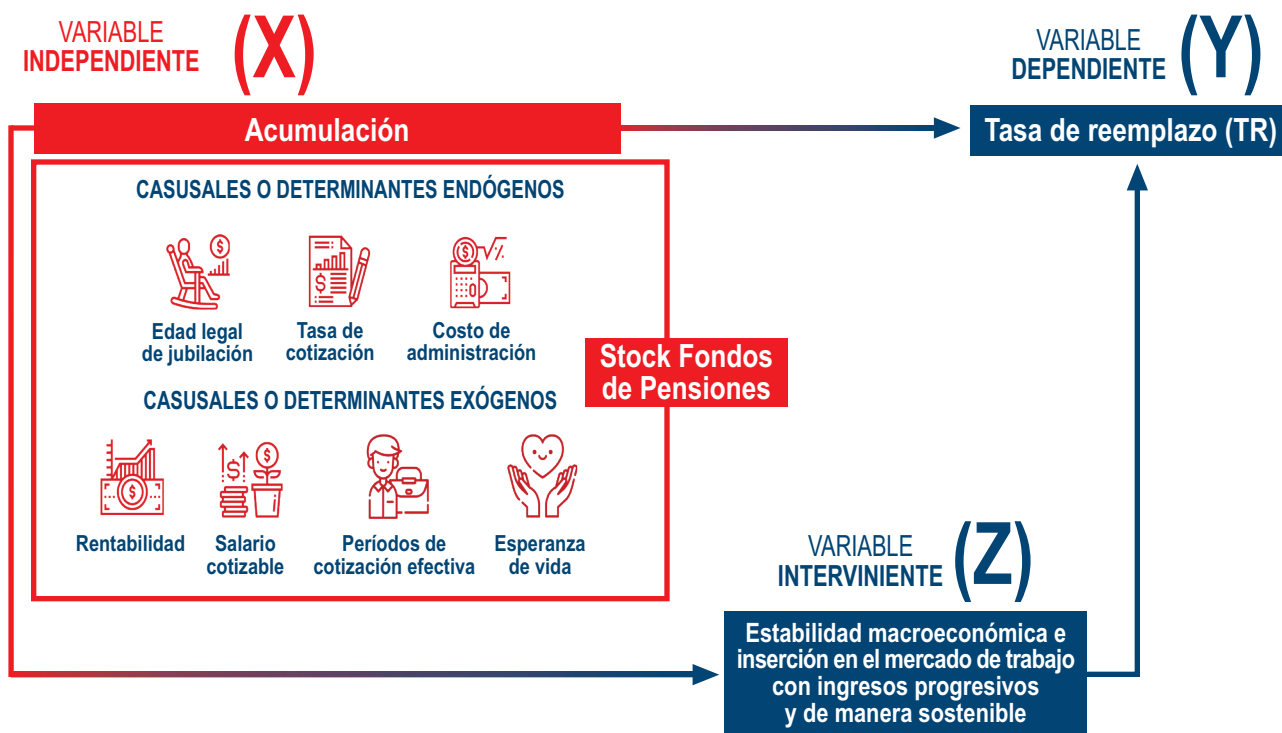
VARIABLE INDEPENDIENTE (X)

VARIABLE DEPENDIENTE (Y)

Acumulación

Tasa de reemplazo (TR)

CASUSALES O DETERMINANTES ENDÓGENOS

Edad legal de jubilación

Tasa de cotización

Costo de administración

Stock Fondos de Pensiones

CASUSALES O DETERMINANTES EXÓGENOS

Rentabilidad

Salario cotizable

Períodos de cotización efectiva

Esperanza de vida

VARIABLE INTERVINIENTE (Z)

Estabilidad macroeconómica e inserción en el mercado de trabajo con ingresos progresivos y de manera sostenible